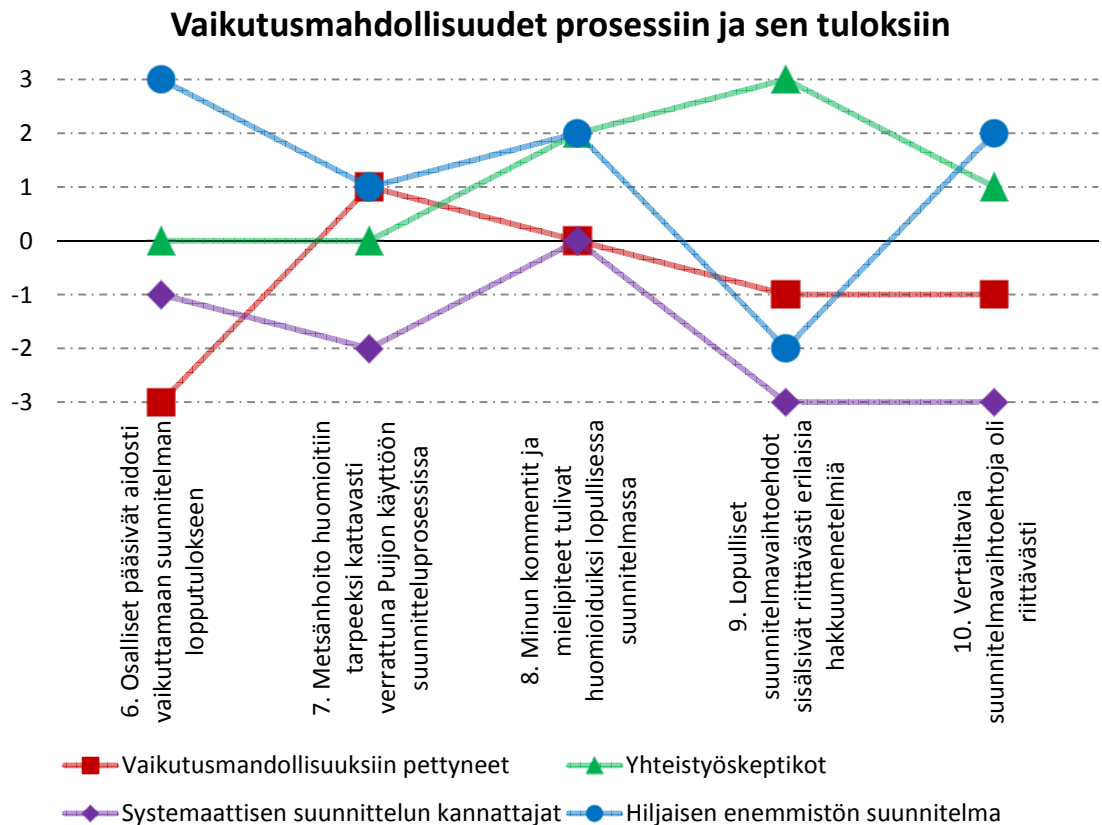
Vaikutusmahdollisuudet prosessiin ja sen tuloksiin

3
2
1
0
-1
-2
-3

6. Osalliset pääsivät aidosti vaikuttamaan suunnitelman lopputulokseen

7. Metsänhoito huomioitiin tarpeeksi kattavasti verrattuna Puijon käyttöön suunnitteluprosessissa

8. Minun kommentit ja mielipiteet tulivat huomioiduiksi lopullisessa suunnitelmassa

9. Lopulliset suunnitelmavaihtoehdot sisälsivät riittävästi erilaisia hakkuumenetelmiä

10. Vertailtavia suunnitelmavaihtoehtoja oli riittävästi

Vaikutusmandollisuuksiin pettyneet
Yhteistyöskeptikot
Systemaattisen suunnittelun kannattajat
Hiljaisen enemmistön suunnitelma